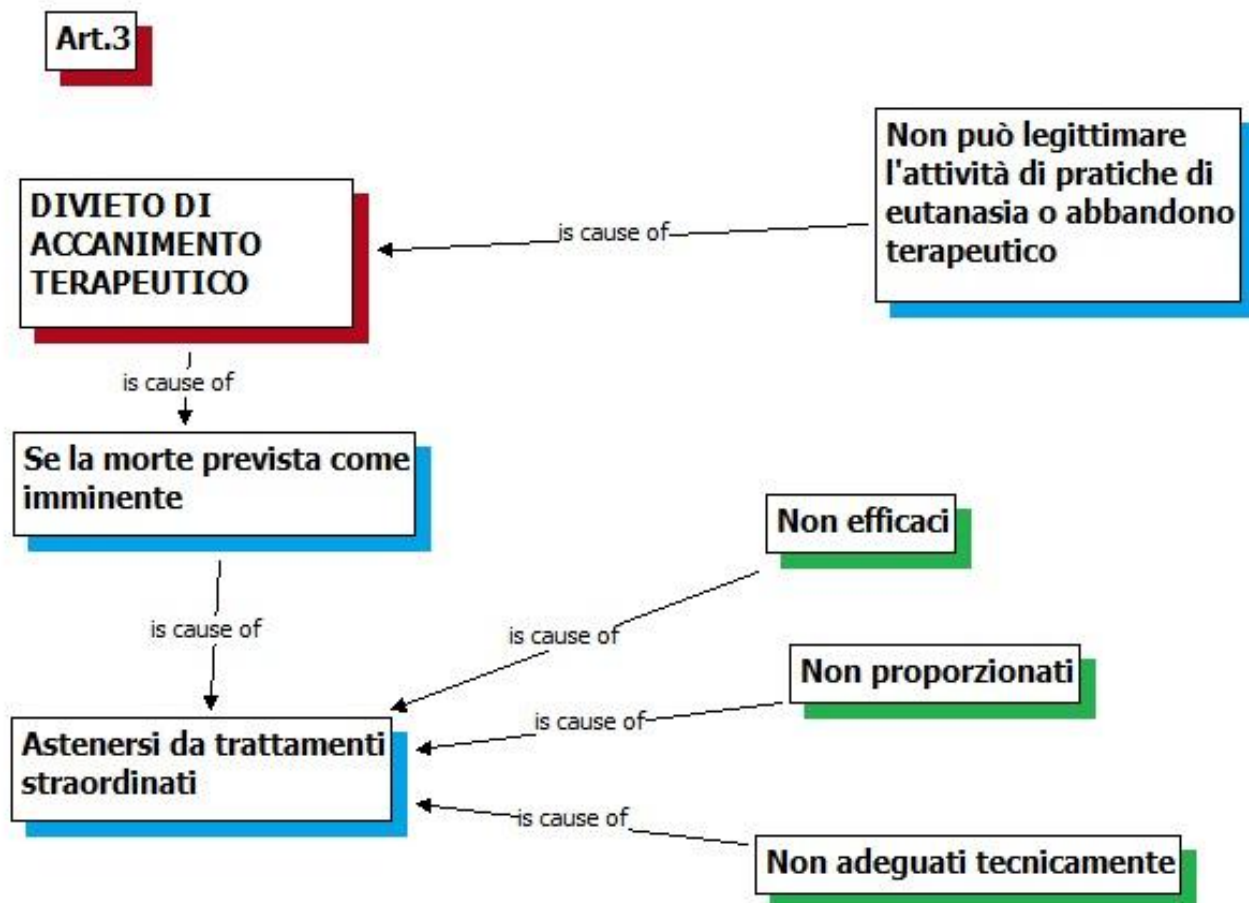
Art.3

Non può legittimare l'attività di pratiche di eutanasia o abbandono terapeutico

is cause of

DIVIETO DI ACCANIMENTO TERAPEUTICO

is cause of

Se la morte prevista come imminente

is cause of

Non efficaci

is cause of

Non proporzionati

is cause of

Astenersi da trattamenti straordinati

is cause of

Non adeguati tecnicamente